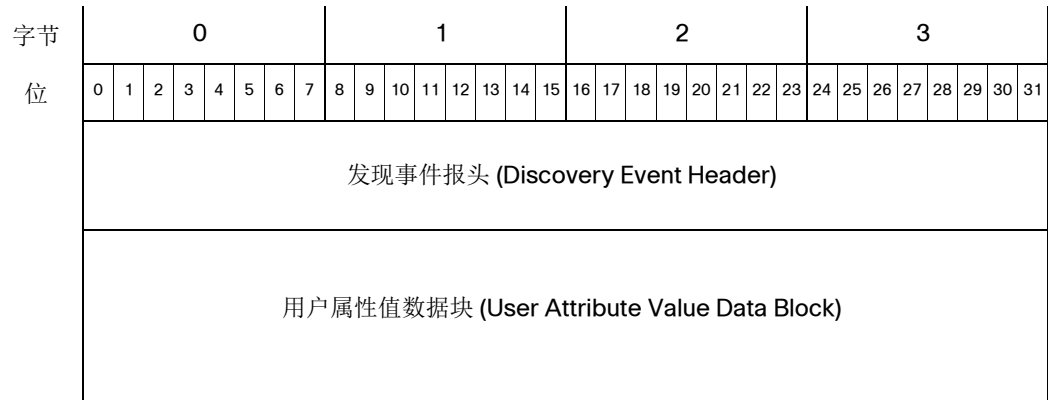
| 字节 | 0 | | | | | | | | 1 | | | | | | | | 2 | | | | | | | | 3 | | | | | | | |
|---|---|---|---|---|---|---|---|---|---|---|---|---|---|---|---|---|---|---|---|---|---|---|---|---|---|---|---|---|---|---|---|---|
| 位 | 0 | 1 | 2 | 3 | 4 | 5 | 6 | 7 | 8 | 9 | 10 | 11 | 12 | 13 | 14 | 15 | 16 | 17 | 18 | 19 | 20 | 21 | 22 | 23 | 24 | 25 | 26 | 27 | 28 | 29 | 30 | 31 |

发现事件报头 (Discovery Event Header)

用户属性值数据块 (User Attribute Value Data Block)